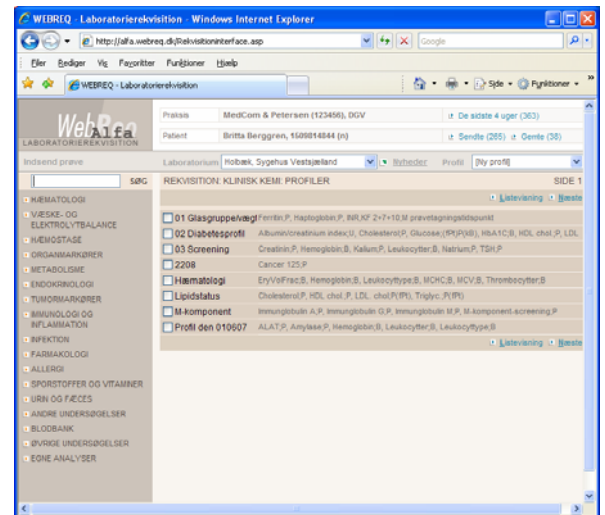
WEBREQ - Laboratorierekvisition - Windows Internet Explorer

http://alfa.webreq.dk/Rekvisitioninterface.asp

Google

Filer Rediger Vis Favoritter Funktioner Hjælp

WEBREQ - Laboratorierekvisition

Side Funktioner

WebReq Alfa
LABORATORIEREKVISITION

Praksis MedCom & Petersen (123456), DGV

De sidste 4 uger (363)

Patient Britta Berggren, 1509814844 (n)

Sendte (265) Gemte (38)

Indsend prøve

Laboratorium Holbæk, Sygehus Vestsjælland

Nyheder

Profil [Ny profil]

SØG

REKVISITION: KLINISK KEMI: PROFILER

SIDE 1

Listevisning Næste

HÆMATOLOGI
VÆSKE- OG ELEKTROLYTBALANCE
HÆMOSTASE
ORGANMARKØRER
METABOLISME
ENDOKRINOLOGI
TUMORMARKØRER
IMMUNOLOGI OG INFLAMMATION
INFEKTION
FARMAKOLOGI
ALLERGI
SPORSTOFFER OG VITAMINER
URIN OG FÆCES
ANDRE UNDERSØGELSER
BLODBANK
ØVRIGE UNDERSØGELSER
EGNE ANALYSER

| | |
|---|---|
| 01 Glasgruppe/vægt | Ferritin;P, Haptoglobin;P, INR;KF 2+7+10;M prøvetagningstidspunkt |
| 02 Diabetesprofil | Albumin/creatinin index;U, Cholesterol;P, Glucose;(fPt)P(kB), HbA1C;B, HDL chol.;P, LDL |
| 03 Screening | Creatinin;P, Hemoglobin;B, Kalium;P, Leukocytter;B, Natrium;P, TSH;P |
| 2208 | Cancer 125;P |
| Hæmatologi | EryVolFrac;B, Hemoglobin;B, Leukocyttype;B, MCHC;B, MCV;B, Thrombocytter;B |
| Lipidstatus | Cholesterol;P, HDL chol.;P, LDL chol;P(fPt), Triglyc.;P(fPt) |
| M-komponent | Immunglobulin A;P, Immunglobulin G;P, Immunglobulin M;P, M-komponent-screening;P |
| Profil den 010607 | ALAT;P, Amylase;P, Hemoglobin;B, Leukocytter;B, Leukocyttype;B |

Listevisning Næste